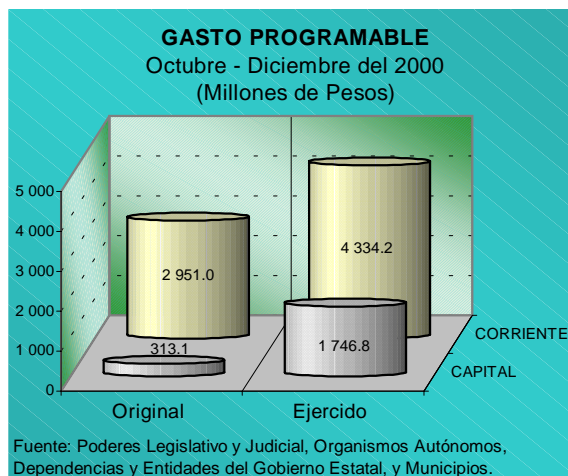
GASTO PROGRAMABLE
Octubre - Diciembre del 2000
(Millones de Pesos)

5 000
4 000
3 000
2 000
1 000
0

2 951.0
313.1
4 334.2
1 746.8

CORRIENTE
CAPITAL

Original
Ejercido

Fuente: Poderes Legislativo y Judicial, Organismos Autónomos, Dependencias y Entidades del Gobierno Estatal, y Municipios.